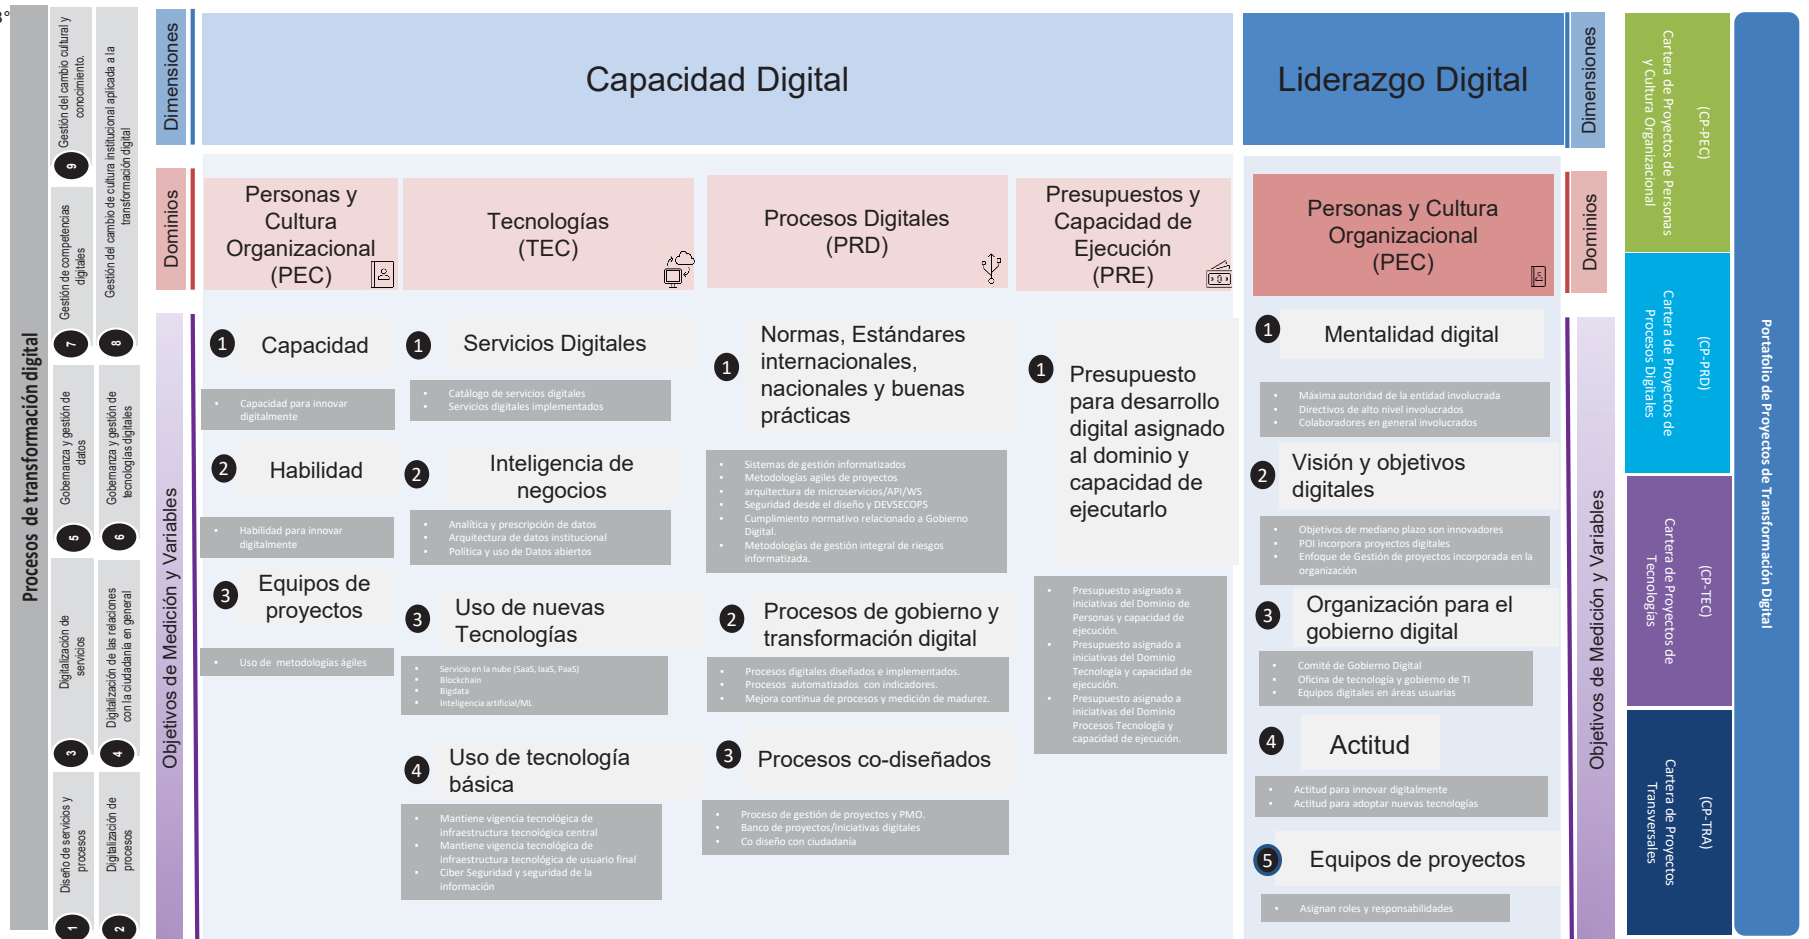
Procesos de transformación digital

Gestión del cambio cultural y conocimiento.
9
Gestión del cambio de cultura institucional aplicada a la transformación digital
8
Gestión de competencias digitales
7
Gobernanza y gestión de datos
5
Gobernanza y gestión de tecnologías digitales
6
Digitalización de servicios
3
Digitalización de las relaciones con la ciudadanía en general
4
Diseño de servicios y procesos
1
Digitalización de procesos
2

Dimensiones

Capacidad Digital

Liderazgo Digital

Dimensiones

Dominios

Personas y Cultura Organizacional (PEC)

Tecnologías (TEC)

Procesos Digitales (PRD)

Presupuestos y Capacidad de Ejecución (PRE)

Personas y Cultura Organizacional (PEC)

Dominios

Objetivos de Medición y Variables

1 Capacidad
• Capacidad para innovar digitalmente

2 Habilidad
• Habilidad para innovar digitalmente

3 Equipos de proyectos
• Uso de metodologías ágiles

1 Servicios Digitales
• Catálogo de servicios digitales
• Servicios digitales implementados

2 Inteligencia de negocios
• Analítica y prescripción de datos
• Arquitectura de datos institucional
• Política y uso de Datos abiertos

3 Uso de nuevas Tecnologías
• Servicio en la nube (SaaS, IaaS, PaaS)
• Blockchain
• Bigdata
• Inteligencia artificial/ML

4 Uso de tecnología básica
• Mantiene vigencia tecnológica de infraestructura tecnológica central
• Mantiene vigencia tecnológica de infraestructura tecnológica de usuario final
• Ciber Seguridad y seguridad de la información

1 Normas, Estándares internacionales, nacionales y buenas prácticas
• Sistemas de gestión informatizados
• Metodologías agiles de proyectos
• arquitectura de microservicios/API/WS
• Seguridad desde el diseño y DEVSECOPS
• Cumplimiento normativo relacionado a Gobierno Digital.
• Metodologías de gestión integral de riesgos informatizada.

2 Procesos de gobierno y transformación digital
• Procesos digitales diseñados e implementados.
• Procesos automatizados con indicadores.
• Mejora continua de procesos y medición de madurez.

3 Procesos co-diseñados
• Proceso de gestión de proyectos y PMO.
• Banco de proyectos/iniciativas digitales
• Co diseño con ciudadanía

1 Presupuesto para desarrollo digital asignado al dominio y capacidad de ejecutarlo
• Presupuesto asignado a iniciativas del Dominio de Personas y capacidad de ejecución.
• Presupuesto asignado a iniciativas del Dominio Tecnología y capacidad de ejecución.
• Presupuesto asignado a iniciativas del Dominio Procesos Tecnología y capacidad de ejecución.

1 Mentalidad digital
• Máxima autoridad de la entidad involucrada
• Directivos de alto nivel involucrados
• Colaboradores en general involucrados

2 Visión y objetivos digitales
• Objetivos de mediano plazo son innovadores
• POI incorpora proyectos digitales
• Enfoque de Gestión de proyectos incorporada en la organización

3 Organización para el gobierno digital
• Comité de Gobierno Digital
• Oficina de tecnología y gobierno de TI
• Equipos digitales en áreas usuarias

4 Actitud
• Actitud para innovar digitalmente
• Actitud para adoptar nuevas tecnologías

5 Equipos de proyectos
• Asignan roles y responsabilidades

Objetivos de Medición y Variables

(CP-PEC) Cartera de Proyectos de Personas y Cultura Organizacional

(CP-PRD) Cartera de Proyectos de Procesos Digitales

(CP-TEC) Cartera de Proyectos de Tecnologías

(CP-TRA) Cartera de Proyectos Transversales

Portafolio de Proyectos de Transformación Digital